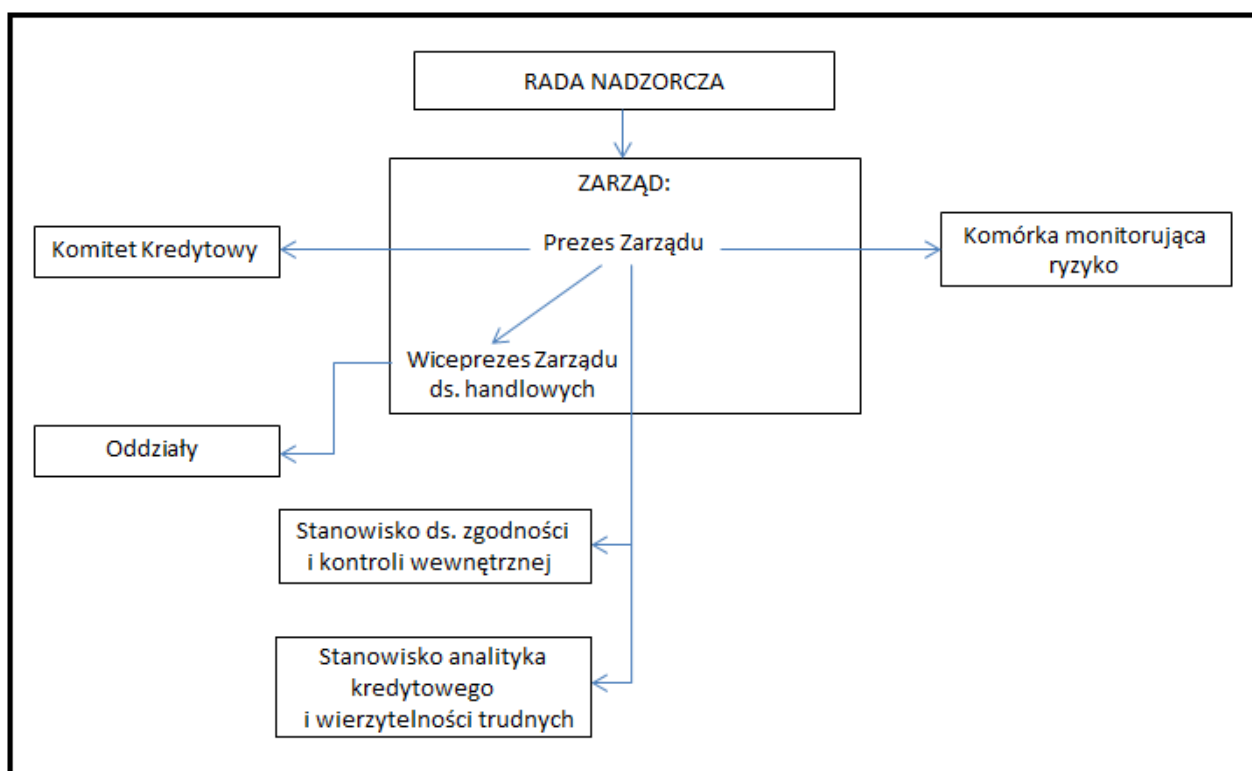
RADA NADZORCZA

ZARZĄD:

Komitet Kredytowy

Prezes Zarządu

Komórka monitorująca ryzyko

Wiceprezes Zarządu ds. handlowych

Oddziały

Stanowisko ds. zgodności i kontroli wewnętrznej

Stanowisko analityka kredytowego i wierzytelności trudnych